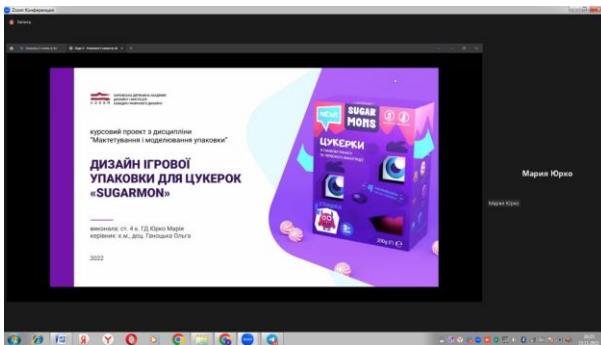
Zoom Конференция

Запись

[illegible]

курсовий проект з дисципліни "Макетування і моделювання упаковки"

ДИЗАЙН ІГРОВОЇ УПАКОВКИ ДЛЯ ЦУКЕРОК «SUGARMON»

виконала: ст. 4 к. ГД Юрко Марія
керівник: к.м., доц. Ганошко Ольга

2022

NEW!

SUGAR MONS

ЦУКЕРКИ

200g

Мария Юрко

Мария Юрко